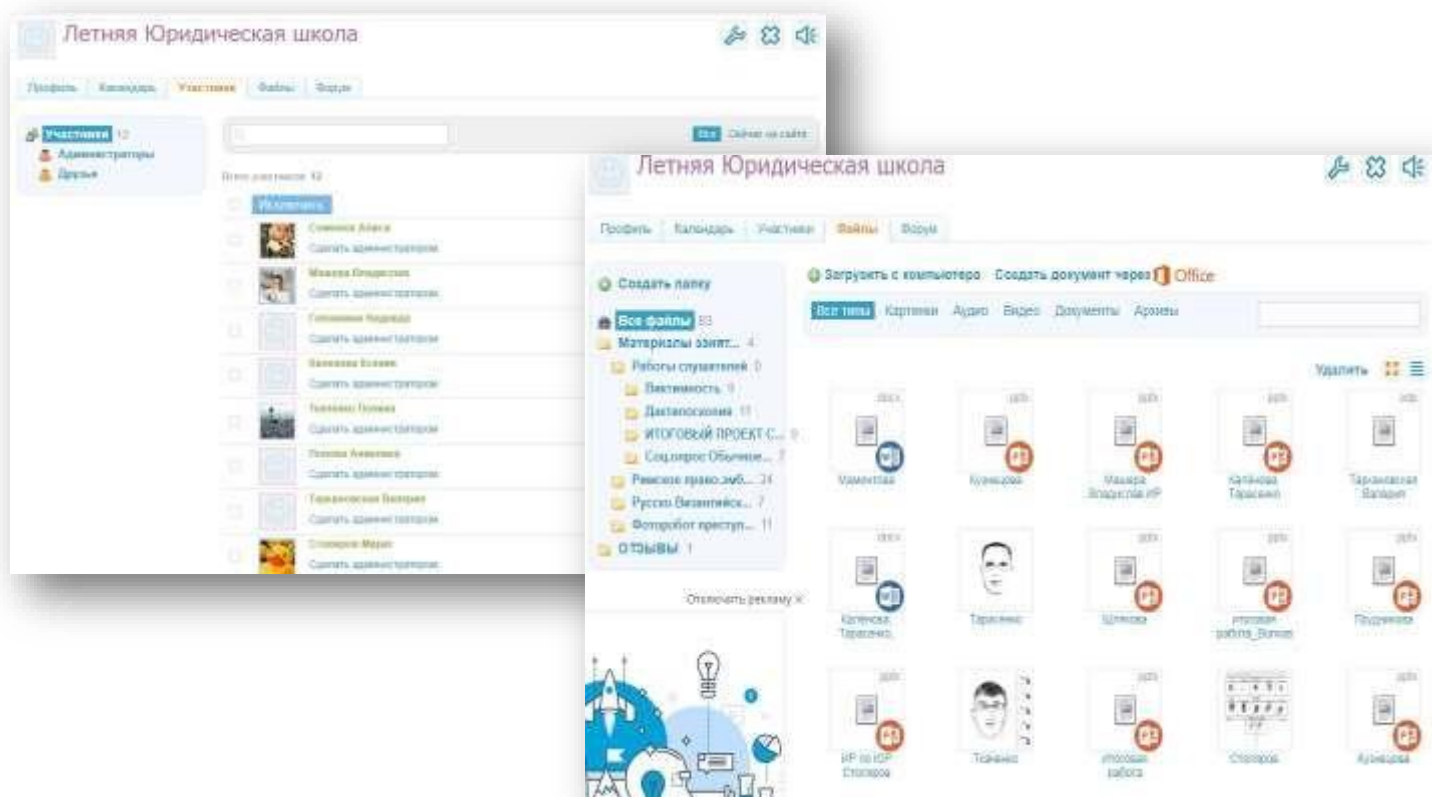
Летняя Юридическая школа

Профиль Календарь Участники Файлы Форум

Участники 12
Администраторы
Друзья

Все Сейчас на сайте

Всего участников 12

Исключить

Семенова Алиса
Сделать администратором
Мажара Владислав
Сделать администратором
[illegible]
Сделать администратором
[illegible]
Сделать администратором
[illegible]
Сделать администратором
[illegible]
Сделать администратором
Тараканская Валерия
Сделать администратором
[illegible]
Сделать администратором

Летняя Юридическая школа

Профиль Календарь Участники Файлы Форум

Создать папку

Все файлы 83
Материалы занят... 4
Работы слушателей 0
Виктимность 9
Дактилоскопия 11
ИТОГОВЫЙ ПРОЕКТ С... 0
Соц.опрос Обычное... 7
Римское право.эпб... 24
Русско Византийск... 7
Фоторобот преступ... 11
ОТЗЫВЫ 1

Отключить рекламу ×

Загрузить с компьютера Создать документ через Office

Все типы Картинки Аудио Видео Документы Архивы

Удалить

docx Хаментова
pptx Кузнецова
pptx Мажара Владислав ИР
pptx Калинова Тарасенко
pptx Тараканская Валерия

docx Калинова Тарасенко
Тарасенко
pptx Шляхова
pptx итоговая работа_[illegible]
pptx Прудникова

pptx ИР по ЮР Стогарова
Ткаченко
pptx итоговая работа
Стогарова
pptx Кузнецова